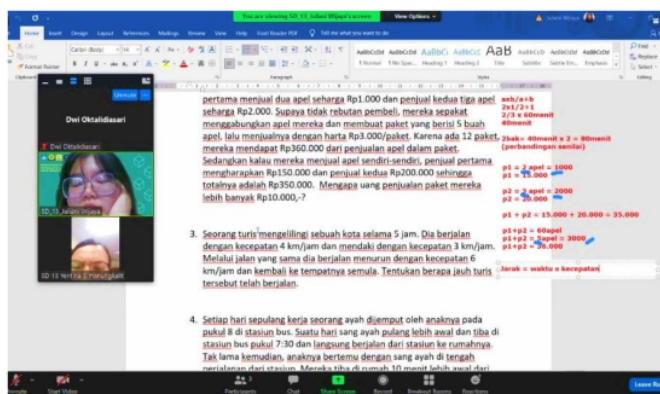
You are viewing SD_13_Juliani Wijaya's screen    View Options

Home  Insert  Design  Layout  References  Mailings  Review  View  Help  Foxit Reader PDF  Tell me what you want to do

Calibri (Body)  11

AaBbCcDd  AaBbCcDd  AaBbC  AaBbCc  AaB  AaBbCcD  AaBbCcDd  AaBbCcDd
1 Normal  1 No Spac...  Heading 1  Heading 2  Title  Subtitle  Subtle Em...  Emphasis

Find  Replace  Select

Clipboard  Font  Paragraph  Styles  Editing

Unmute

Dwi Oktalidiasari

Dwi Oktalidiasari

SD_13_Juliani Wijaya

SD 13 Yentina Simanjuntak

pertama menjual dua apel seharga Rp1.000 dan penjual kedua tiga apel seharga Rp2.000. Supaya tidak rebutan pembeli, mereka sepakat menggabungkan apel mereka dan membuat paket yang berisi 5 buah apel, lalu menjualnya dengan harta Rp3.000/paket. Karena ada 12 paket, mereka mendapat Rp360.000 dari penjualan apel dalam paket. Sedangkan kalau mereka menjual apel sendiri-sendiri, penjual pertama mengharapkan Rp150.000 dan penjual kedua Rp200.000 sehingga totalnya adalah Rp350.000. Mengapa uang penjualan paket mereka lebih banyak Rp10.000,-?

a+b/a+b
2x1/2+1
2/3 x 60menit
40menit

2bak= 40menit x 2 = 80menit
(perbandingan senilai)

p1 = 2 apel = 1000
p1 = 15.000

p2 = 3 apel = 2000
p2 = 20.000

p1 + p2 = 15.000 + 20.000 = 35.000

p1+p2 = 60apel
p1+p2 = 5apel = 3000
p1+p2 = 36.000

3. Seorang turis mengelilingi sebuah kota selama 5 jam. Dia berjalan dengan kecepatan 4 km/jam dan mendaki dengan kecepatan 3 km/jam. Melalui jalan yang sama dia berjalan menurun dengan kecepatan 6 km/jam dan kembali ke tempatnya semula. Tentukan berapa jauh turis tersebut telah berjalan.

Jarak = waktu x kecepatan

4. Setiap hari sepulang kerja seorang ayah dijemput oleh anaknya pada pukul 8 di stasiun bus. Suatu hari sang ayah pulang lebih awal dan tiba di stasiun bus pukul 7:30 dan langsung berjalan dari stasiun ke rumahnya. Tak lama kemudian, anaknya bertemu dengan sang ayah di tengah perjalanan dari stasiun. Mereka tiba di rumah 10 menit lebih awal dari

Unmute  Start Video  Participants  Chat  Share Screen  Record  Breakout Rooms  Reactions  Leave Room